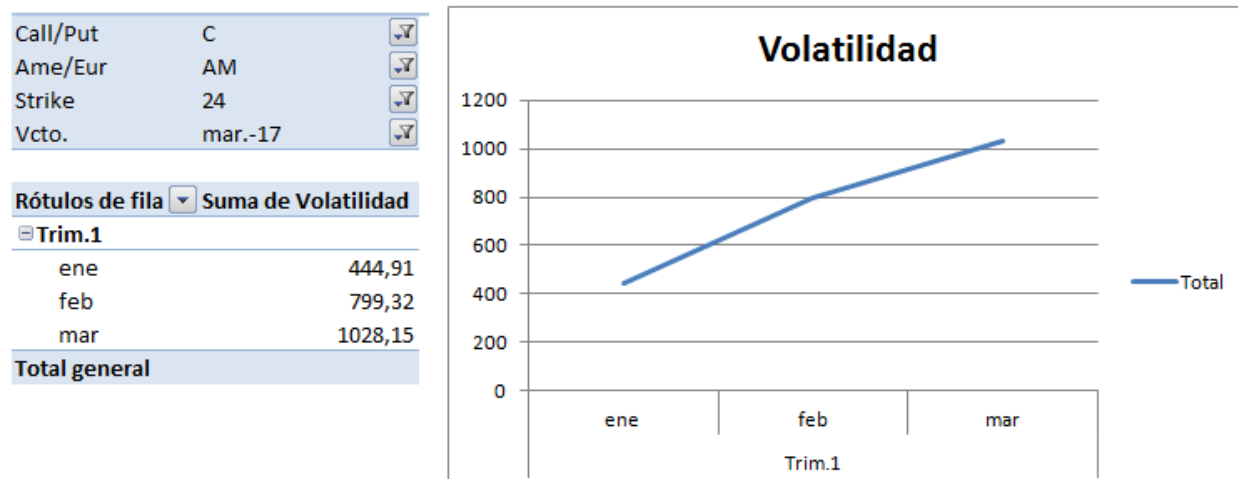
| Call/Put | C |
|---|---|
| Ame/Eur | AM |
| Strike | 24 |
| Vcto. | mar.-17 |

| Rótulos de fila | Suma de Volatilidad |
|---|---|
| Trim.1 | |
| ene | 444,91 |
| feb | 799,32 |
| mar | 1028,15 |
| Total general | |

Volatilidad

1200
1000
800
600
400
200
0

ene feb mar
Trim.1

Total